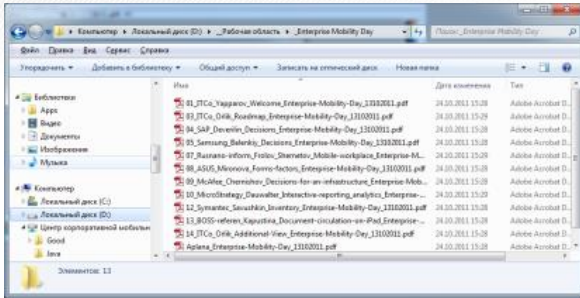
Компьютер ▸ Локальный диск (D:) ▸ _Рабочая область ▸ _Enterprise Mobility Day

Поиск: _Enterprise Mobility Day

Файл Правка Вид Сервис Справка

Упорядочить ▾ Добавить в библиотеку ▾ Общий доступ ▾ Записать на оптический диск Новая папка

Библиотеки
Apps
Видео
Документы
Изображения
Музыка

Компьютер
Локальный диск (C:)
Локальный диск (D:)
Центр корпоративной мобильн
Good
Java

| Имя | Дата изменения | Тип |
|---|---|---|
| 01_ITCo_Yapparov_Welcome_Enterprise-Mobility-Day_13102011.pdf | 24.10.2011 15:28 | Adobe Acrobat D... |
| 03_ITCo_Orlik_Roadmap_Enterprise-Mobility-Day_13102011.pdf | 24.10.2011 15:28 | Adobe Acrobat D... |
| 04_SAP_Deverilin_Decisions_Enterprise-Mobility-Day_13102011.pdf | 24.10.2011 15:28 | Adobe Acrobat D... |
| 05_Samsung_Balenkiy_Decisions_Enterprise-Mobility-Day_13102011.pdf | 24.10.2011 15:28 | Adobe Acrobat D... |
| 07_Rusnano-inform_Frolov_Shemetov_Mobile-workplace_Enterprise-M... | 24.10.2011 15:28 | Adobe Acrobat D... |
| 08_ASUS_Mironova_Forms-factors_Enterprise-Mobility-Day_13102011.pdf | 24.10.2011 15:28 | Adobe Acrobat D... |
| 09_McAfee_Chernishov_Decisions-for-an-infrastructure_Enterprise-Mob... | 24.10.2011 15:28 | Adobe Acrobat D... |
| 10_MicroStrategy_Dauwalter_Interactive-reporting_analytics_Enterprise-... | 24.10.2011 15:28 | Adobe Acrobat D... |
| 12_Symantec_Savushkin_Inventory_Enterprise-Mobility-Day_13102011.pdf | 24.10.2011 15:28 | Adobe Acrobat D... |
| 13_BOSS-referen_Kapustina_Document-circulation-on-iPad_Enterprise-... | 24.10.2011 15:28 | Adobe Acrobat D... |
| 14_ITCo_Orlik_Additional-View_Enterprise-Mobility-Day_13102011.pdf | 24.10.2011 15:28 | Adobe Acrobat D... |
| Aplana_Enterprise-Mobility-Day_13102011.pdf | 24.10.2011 15:28 | Adobe Acrobat D... |

Элементов: 13